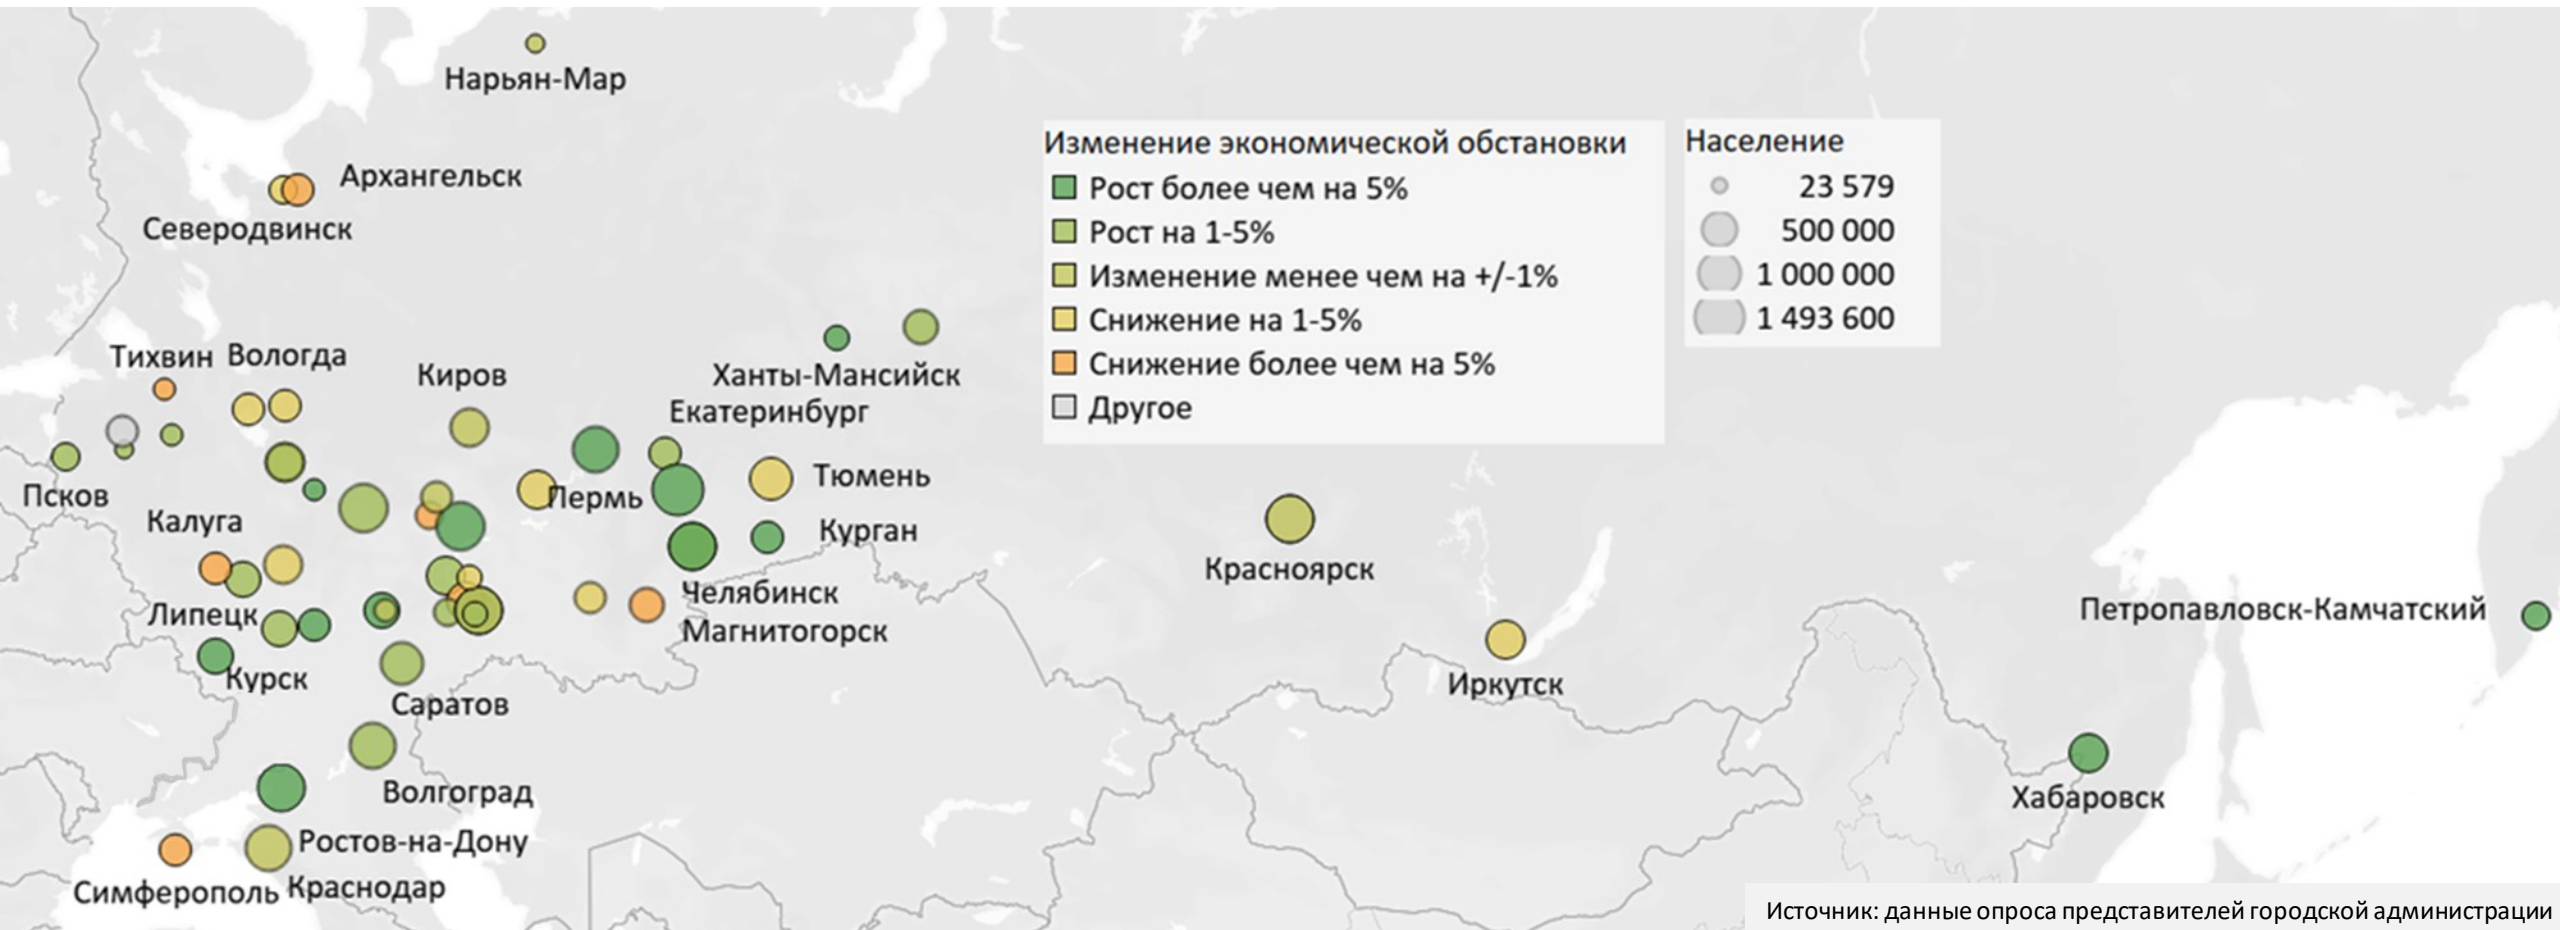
Нарьян-Мар

Архангельск
Северодвинск

Изменение экономической обстановки
Рост более чем на 5%
Рост на 1-5%
Изменение менее чем на +/-1%
Снижение на 1-5%
Снижение более чем на 5%
Другое

Население
23 579
500 000
1 000 000
1 493 600

Тихвин Вологда
Киров
Ханты-Мансийск
Екатеринбург
Тюмень
Псков
Калуга
Пермь
Курган
Красноярск
Челябинск
Магнитогорск
Липецк
Петропавловск-Камчатский
Курск
Иркутск
Саратов
Волгоград
Хабаровск
Ростов-на-Дону
Симферополь Краснодар

Источник: данные опроса представителей городской администрации